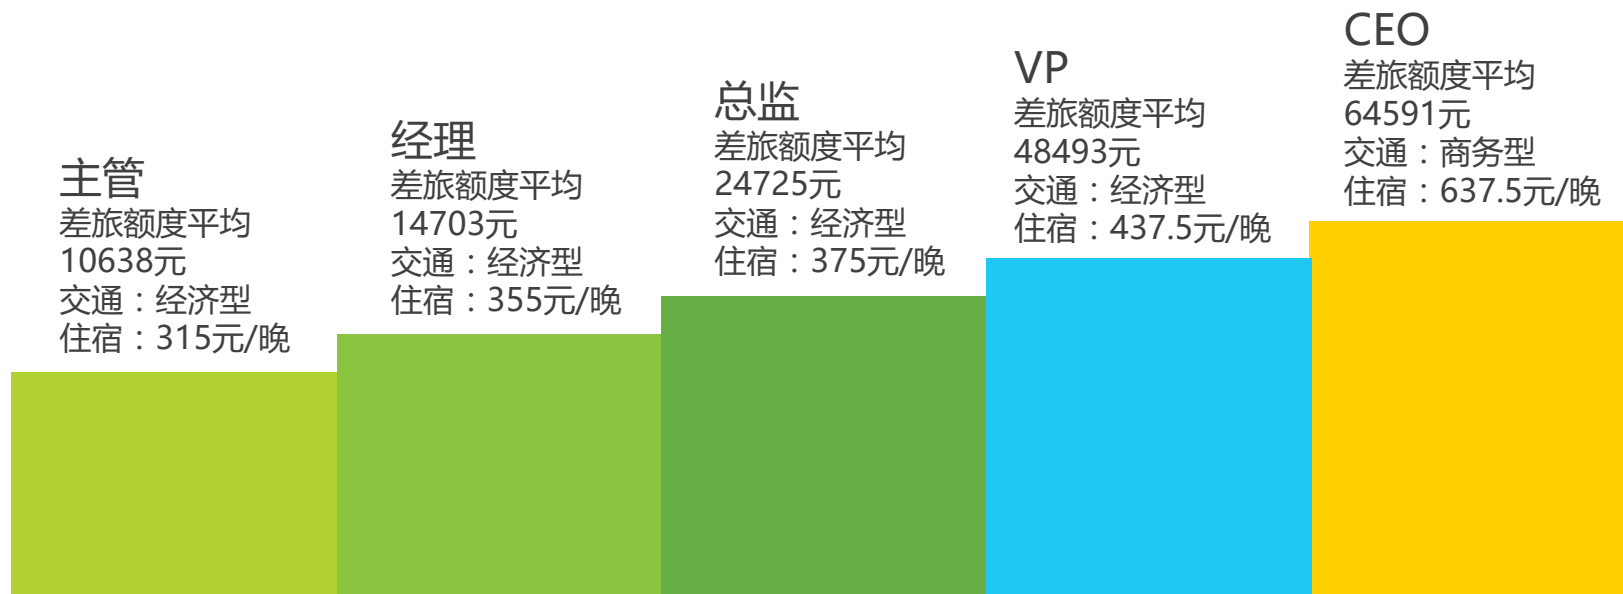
主管
差旅额度平均
10638元
交通：经济型
住宿：315元/晚

经理
差旅额度平均
14703元
交通：经济型
住宿：355元/晚

总监
差旅额度平均
24725元
交通：经济型
住宿：375元/晚

VP
差旅额度平均
48493元
交通：经济型
住宿：437.5元/晚

CEO
差旅额度平均
64591元
交通：商务型
住宿：637.5元/晚